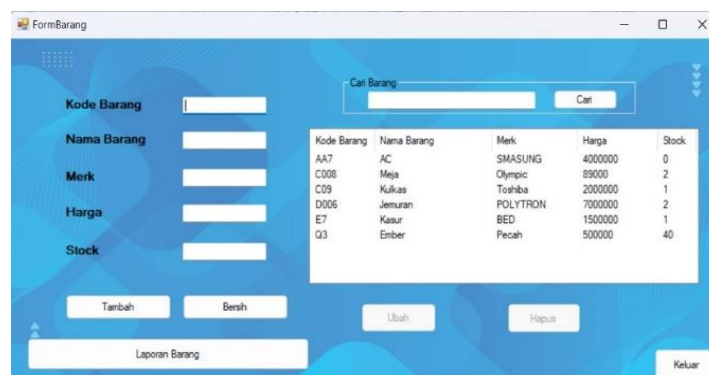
FormBarang

Kode Barang
Nama Barang
Merk
Harga
Stock

Cari Barang
Cari

| Kode Barang | Nama Barang | Merk | Harga | Stock |
|---|---|---|---|---|
| AA7 | AC | SMASUNG | 4000000 | 0 |
| C008 | Meja | Olympic | 89000 | 2 |
| C09 | Kulkas | Toshiba | 2000000 | 1 |
| D006 | Jemuran | POLYTRON | 7000000 | 2 |
| E7 | Kasur | BED | 1500000 | 1 |
| Q3 | Ember | Pecah | 500000 | 40 |

Tambah
Bersih
Ubah
Hapus
Laporan Barang
Keluar